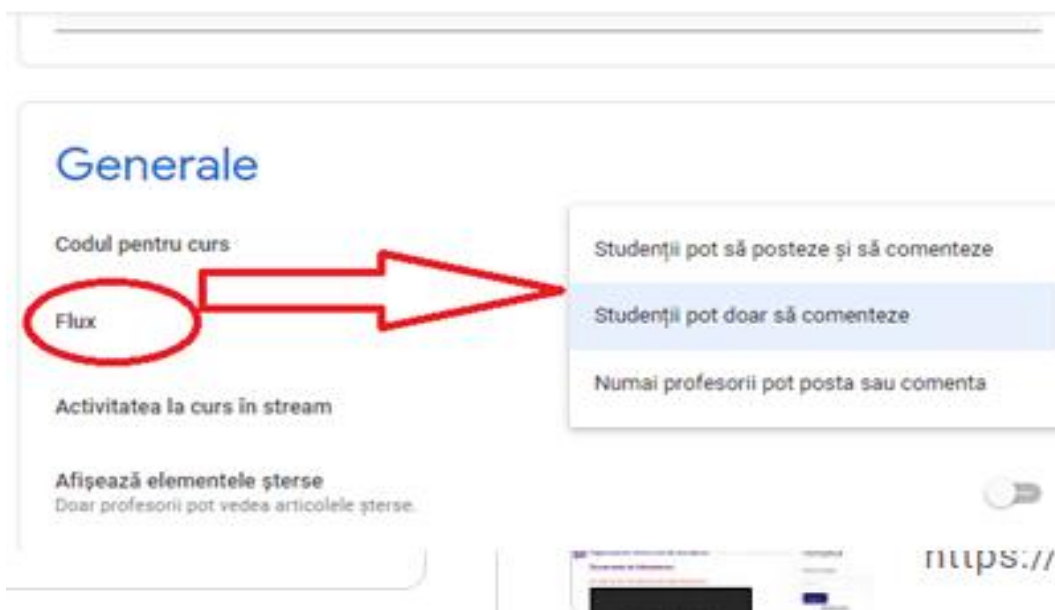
Generale

Codul pentru curs

Flux

Activitatea la curs în stream

Afișează elementele șterse
Doar profesorii pot vedea articolele șterse.

Studenții pot să posteze și să comenteze

Studenții pot doar să comenteze

Numai profesorii pot posta sau comenta

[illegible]

nttps://